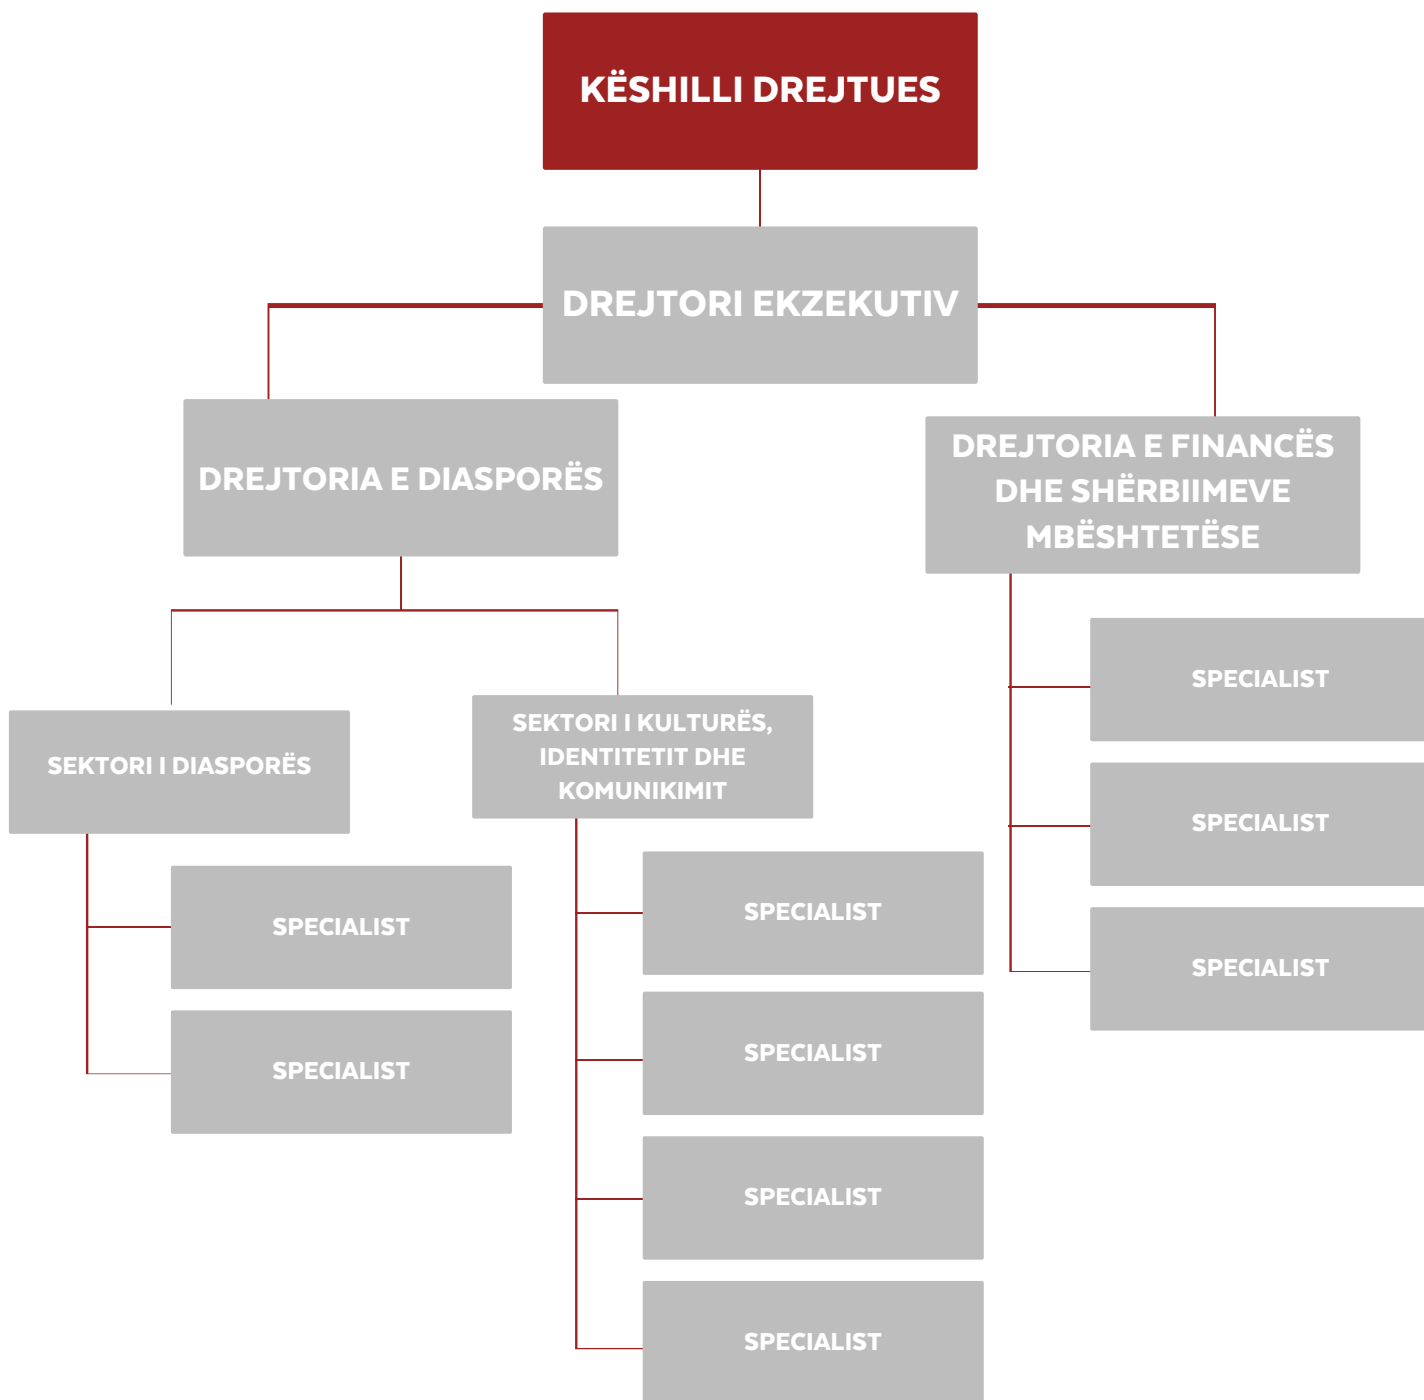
KËSHILLI DREJTUES

DREJTORI EKZEKUTIV

DREJTORIA E DIASPORËS

DREJTORIA E FINANCËS DHE SHËRBIIMEVE MBËSHTETËSE

SEKTORI I DIASPORËS

SPECIALIST

SPECIALIST

SEKTORI I KULTURËS, IDENTITETIT DHE KOMUNIKIMIT

SPECIALIST

SPECIALIST

SPECIALIST

SPECIALIST

SPECIALIST

SPECIALIST

SPECIALIST